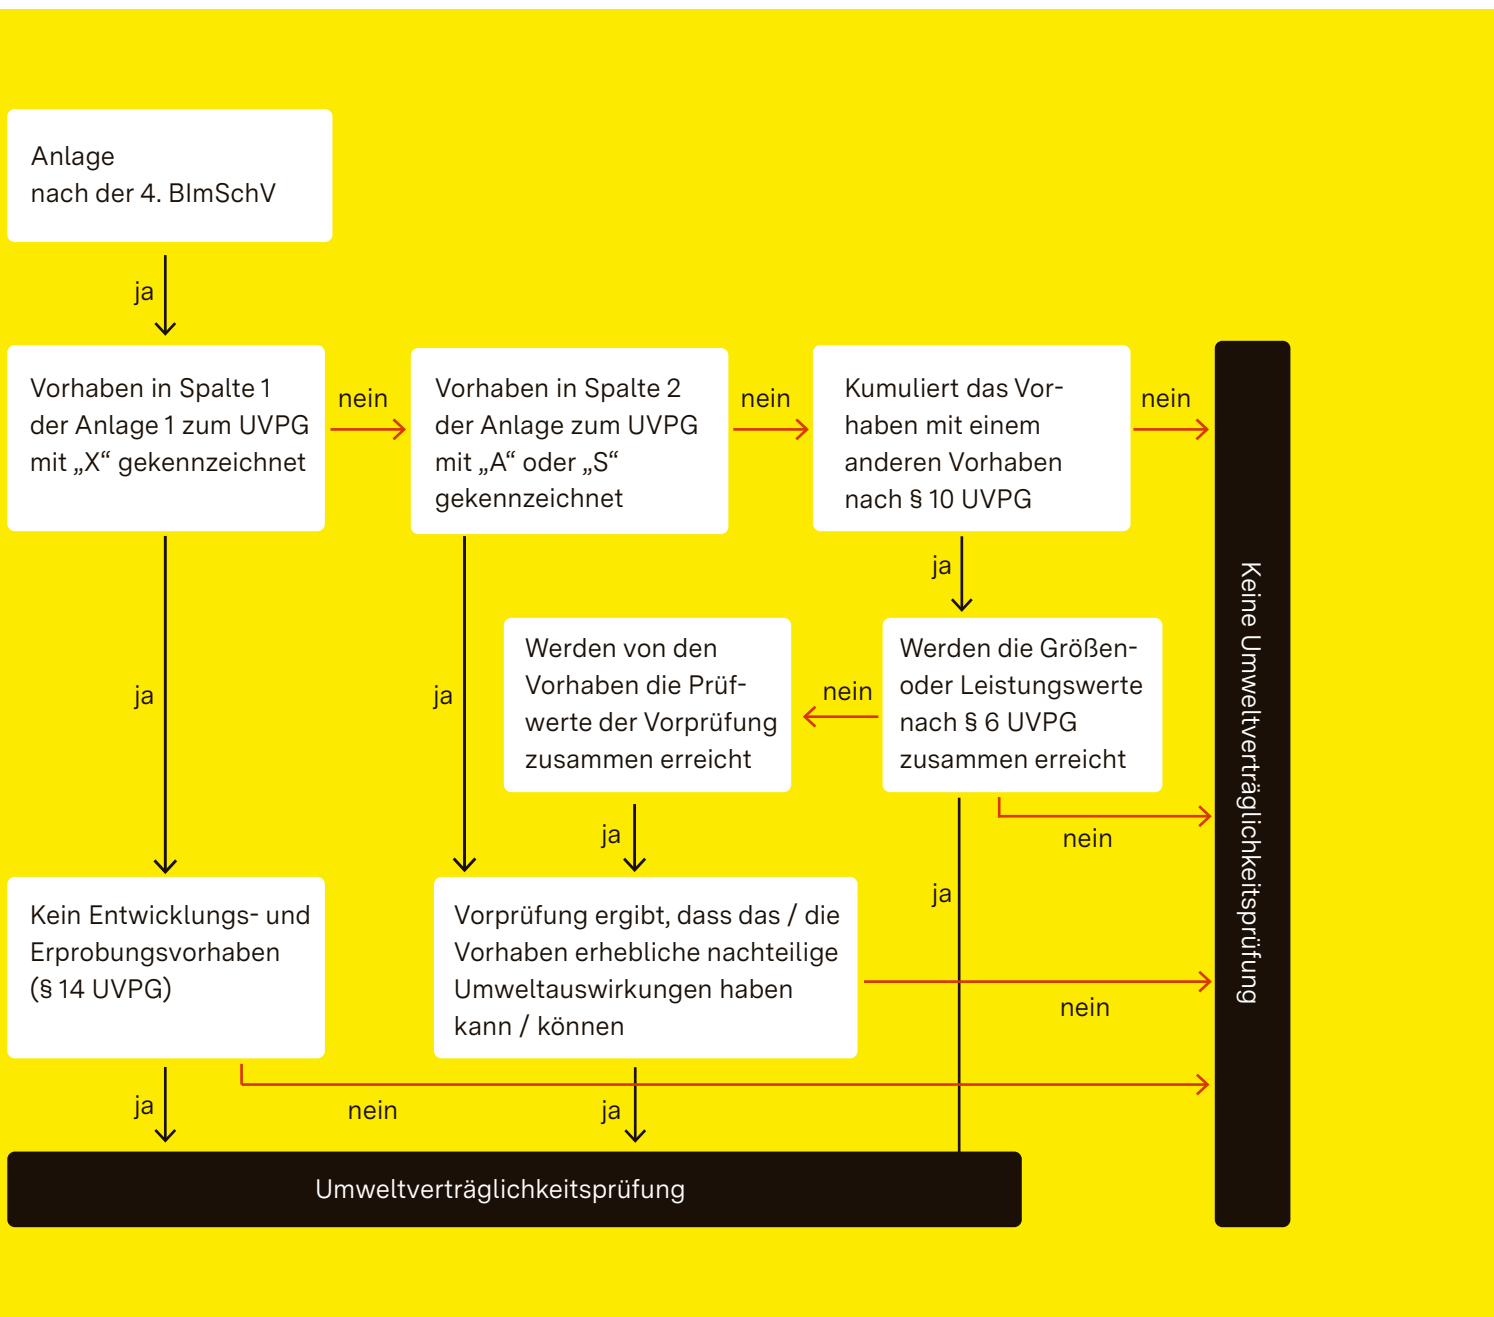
Anlage
nach der 4. BImSchV

ja

Vorhaben in Spalte 1 der Anlage 1 zum UVPG mit „X“ gekennzeichnet

nein

Vorhaben in Spalte 2 der Anlage zum UVPG mit „A“ oder „S“ gekennzeichnet

nein

Kumuliert das Vorhaben mit einem anderen Vorhaben nach § 10 UVPG

nein

Keine Umweltverträglichkeitsprüfung

ja

ja

ja

Werden von den Vorhaben die Prüfwerte der Vorprüfung zusammen erreicht

nein

Werden die Größen- oder Leistungswerte nach § 6 UVPG zusammen erreicht

ja

nein

ja

Kein Entwicklungs- und Erprobungsvorhaben (§ 14 UVPG)

Vorprüfung ergibt, dass das / die Vorhaben erhebliche nachteilige Umweltauswirkungen haben kann / können

nein

ja

nein

ja

Umweltverträglichkeitsprüfung